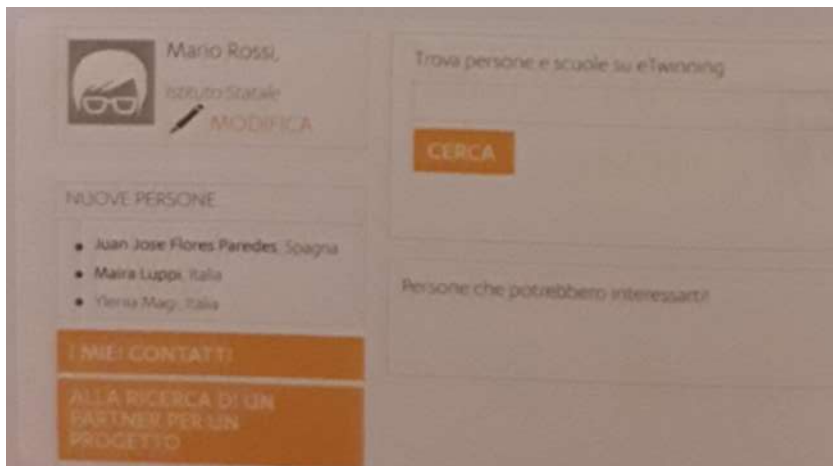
Mario Rossi,

Istituto Statale

MODIFICA

NUOVE PERSONE

• Juan Jose Flores Paredes, Spagna
• Maira Luppi, Italia
• Ylenia Magi, Italia

I MIEI CONTATTI

ALLA RICERCA DI UN PARTNER PER UN PROGETTO

Trova persone e scuole su eTwinning

CERCA

Persone che potrebbero interessarti!